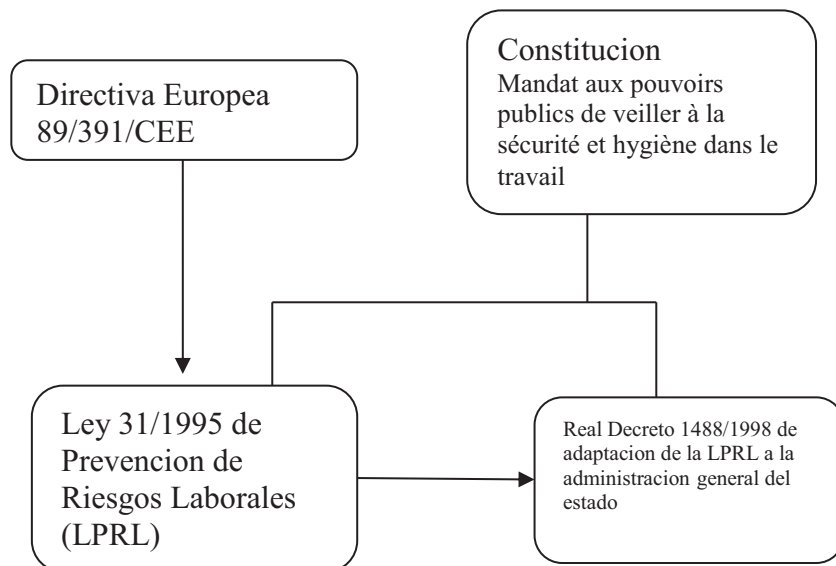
Directiva Europea 89/391/CEE

Constitucion
Mandat aux pouvoirs publics de veiller à la sécurité et hygiène dans le travail

Ley 31/1995 de Prevencion de Riesgos Laborales (LPRL)

Real Decreto 1488/1998 de adaptacion de la LPRL a la administracion general del estado